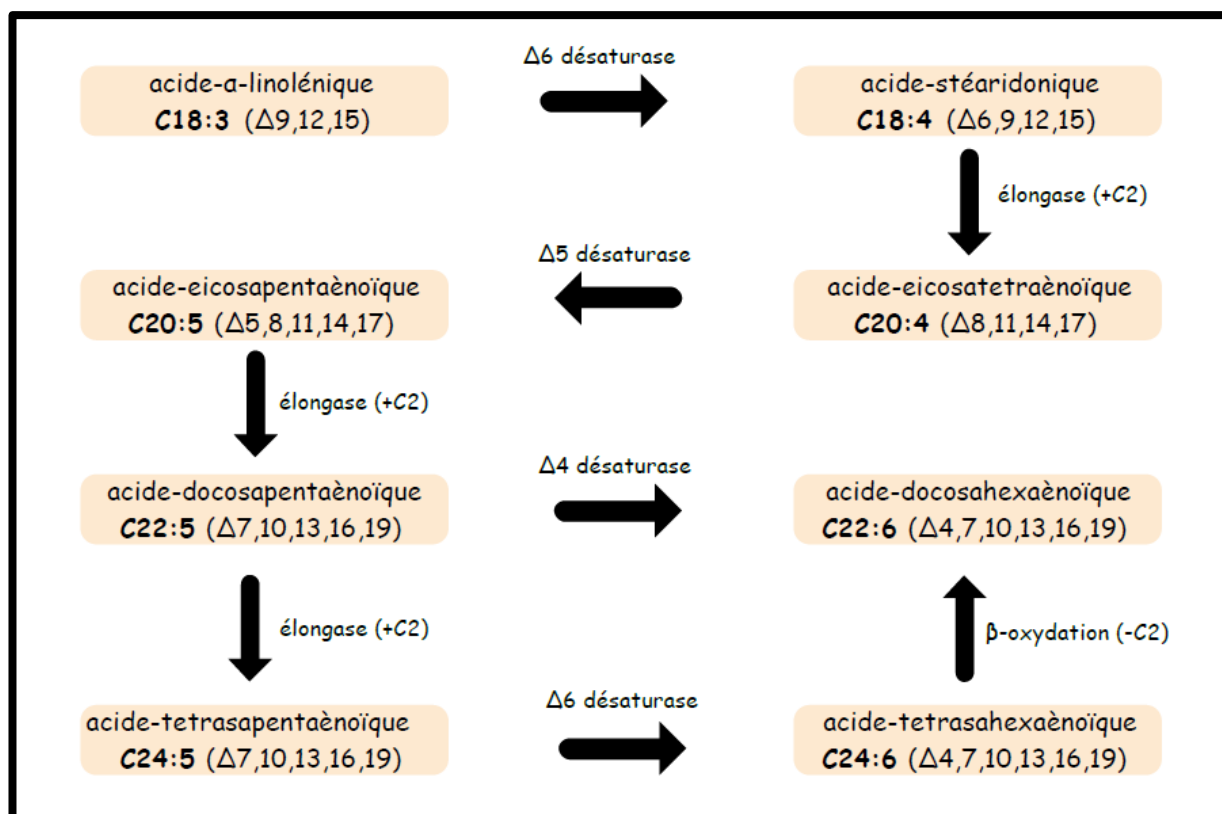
acide-a-linolénique
C18:3 (Δ9,12,15)

Δ6 désaturase

acide-stéaridonique
C18:4 (Δ6,9,12,15)

élongase (+C2)

Δ5 désaturase

acide-eicosapentaènoïque
C20:5 (Δ5,8,11,14,17)

acide-eicosatetraènoïque
C20:4 (Δ8,11,14,17)

élongase (+C2)

Δ4 désaturase

acide-docosapentaènoïque
C22:5 (Δ7,10,13,16,19)

acide-docosahexaènoïque
C22:6 (Δ4,7,10,13,16,19)

élongase (+C2)

β-oxydation (-C2)

Δ6 désaturase

acide-tetrasapentaènoïque
C24:5 (Δ7,10,13,16,19)

acide-tetrasahexaènoïque
C24:6 (Δ4,7,10,13,16,19)